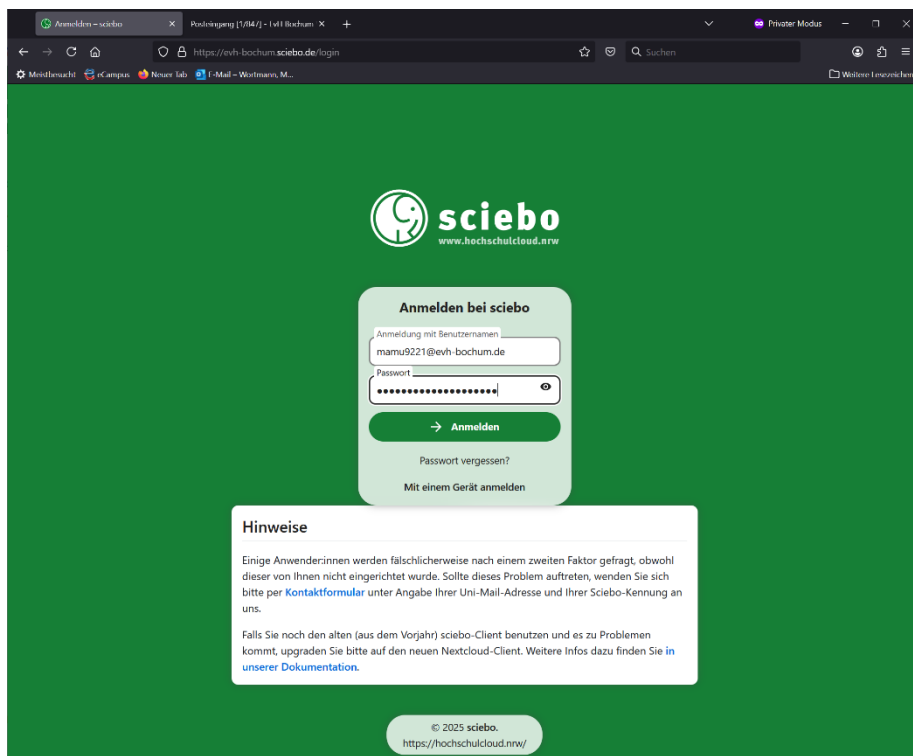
Anmelden – sciebo
Posteingang (1/147) - EvH Bochum
Privater Modus
https://evh-bochum.sciebo.de/login
Suchen
Meistbesucht
eCampus
Neuer Tab
E-Mail – Wortmann, M...
Weitere Lesezeichen

sciebo
www.hochschulcloud.nrw

Anmelden bei sciebo
Anmeldung mit Benutzernamen
mamu9221@evh-bochum.de
Passwort
••••••••••••••••••••
Anmelden
Passwort vergessen?
Mit einem Gerät anmelden

Hinweise

Einige Anwender:innen werden fälschlicherweise nach einem zweiten Faktor gefragt, obwohl dieser von Ihnen nicht eingerichtet wurde. Sollte dieses Problem auftreten, wenden Sie sich bitte per Kontaktformular unter Angabe Ihrer Uni-Mail-Adresse und Ihrer Sciebo-Kennung an uns.

Falls Sie noch den alten (aus dem Vorjahr) sciebo-Client benutzen und es zu Problemen kommt, upgraden Sie bitte auf den neuen Nextcloud-Client. Weitere Infos dazu finden Sie in unserer Dokumentation.

© 2025 sciebo.
https://hochschulcloud.nrw/